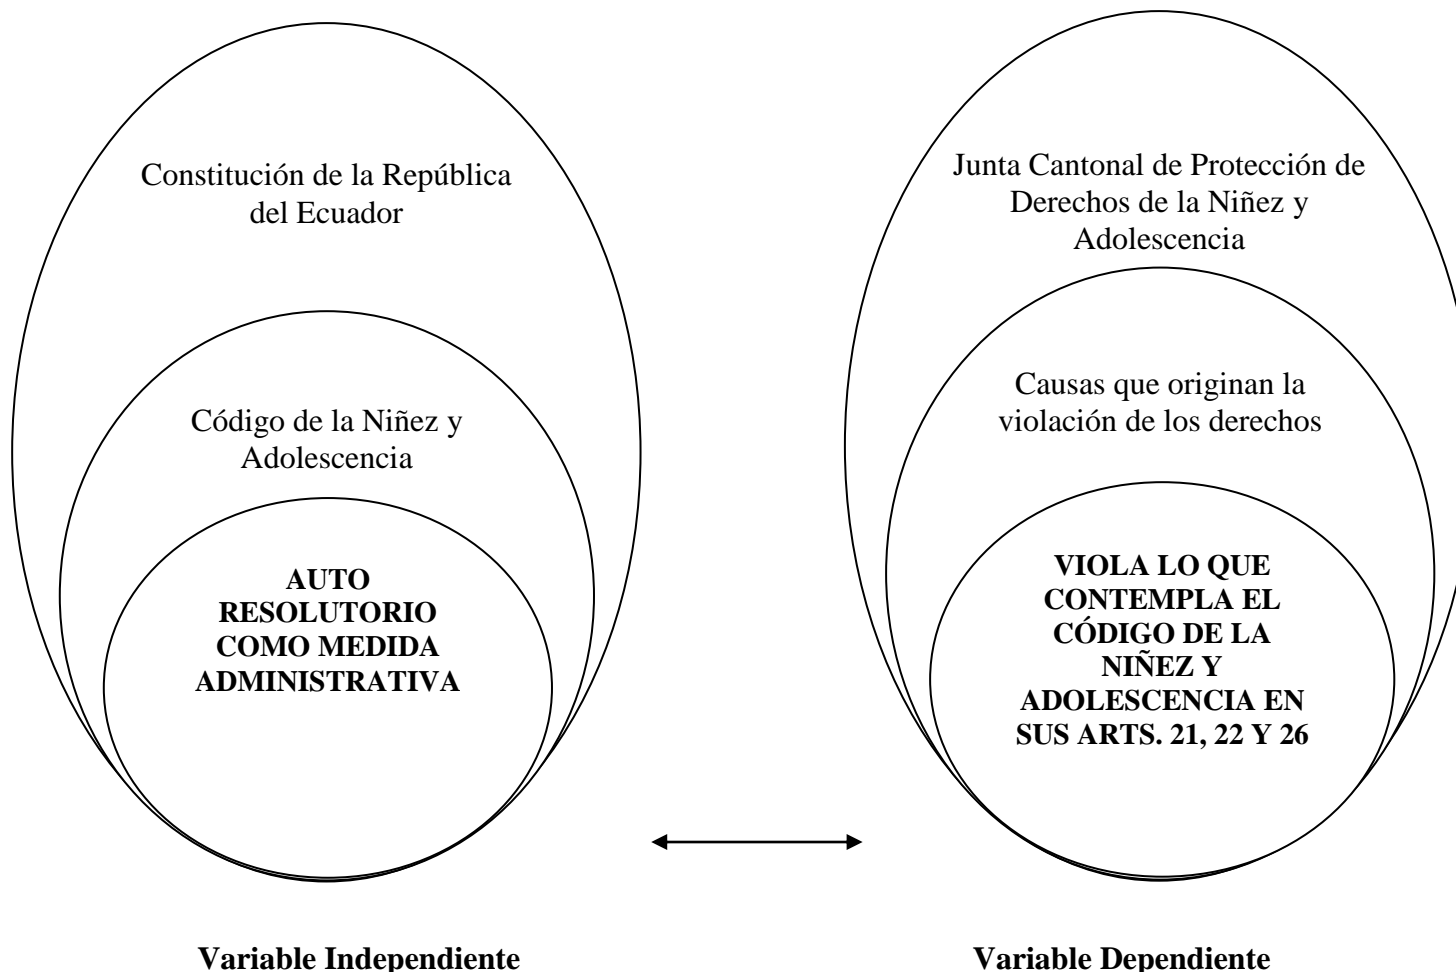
Constitución de la República del Ecuador

Código de la Niñez y Adolescencia

**AUTO RESOLUTORIO COMO MEDIDA ADMINISTRATIVA**

Junta Cantonal de Protección de Derechos de la Niñez y Adolescencia

Causas que originan la violación de los derechos

**VIOLA LO QUE CONTEMPLA EL CÓDIGO DE LA NIÑEZ Y ADOLESCENCIA EN SUS ARTS. 21, 22 Y 26**

**Variable Independiente**

**Variable Dependiente**